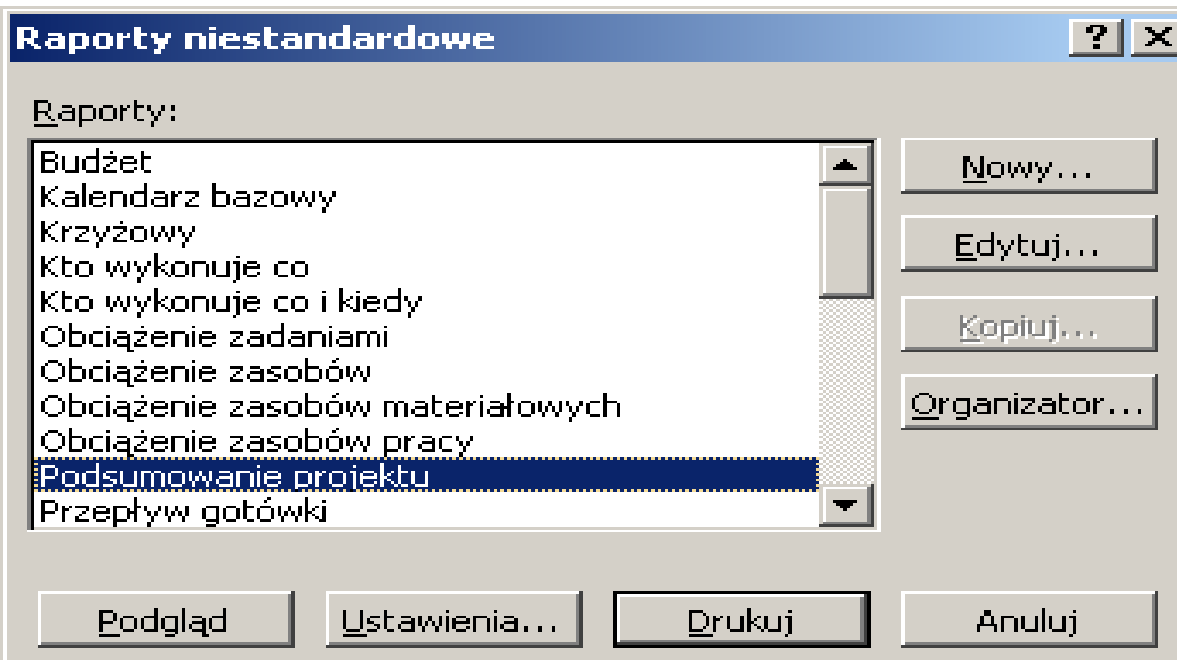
Raporty niestandardowe

?

X

Raporty:

Budżet
Kalendarz bazowy
Krzyżowy
Kto wykonuje co
Kto wykonuje co i kiedy
Obciążenie zadaniami
Obciążenie zasobów
Obciążenie zasobów materiałowych
Obciążenie zasobów pracy
Podsumowanie projektu
Przepływ gotówki

Nowy...

Edytuj...

Kopiuj...

Organizator...

Podgląd

Ustawienia...

Drukuj

Anuluj